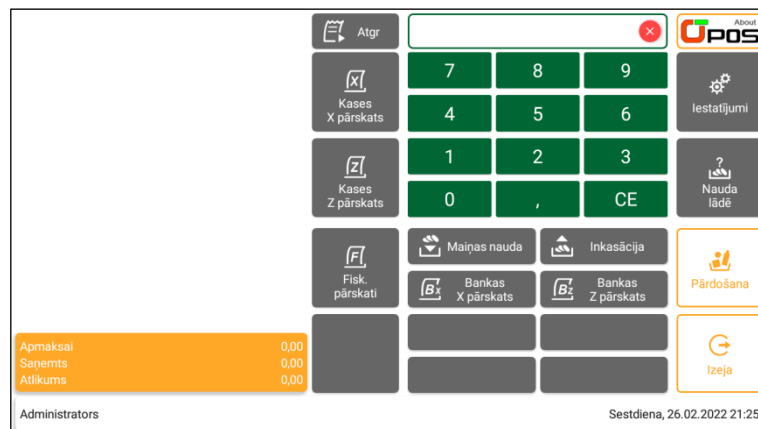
Atgr

Kases X pārskats

Kases Z pārskats

Fisk. pārskati

×

7 8 9
4 5 6
1 2 3
0 , CE

Maiņas nauda

Inkasācija

Bankas X pārskats

Bankas Z pārskats

About
POS

Iestatījumi

Nauda lādē

Pārdošana

Izeja

| Apmaksai | 0,00 |
|---|---|
| Saņemts | 0,00 |
| Atlikums | 0,00 |

Administrators

Sestdiena, 26.02.2022 21:25